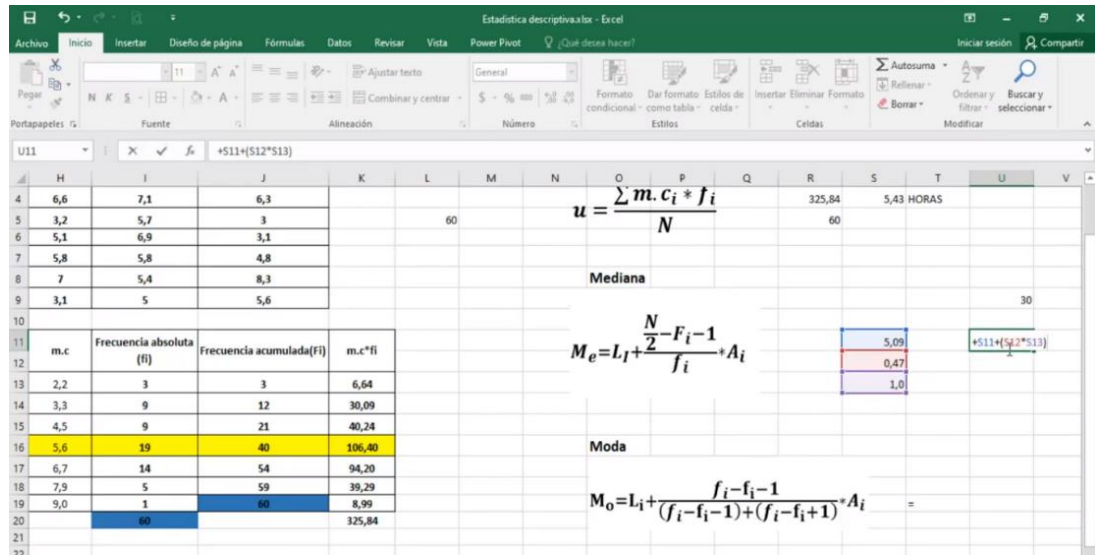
Estadistica descriptiva.xlsx - Excel

Iniciar sesión Compartir

Archivo Inicio Insertar Diseño de página Fórmulas Datos Revisar Vista Power Pivot ¿Qué desea hacer?

Pegar Portapapeles Fuente Alineación Ajustar texto Combinar y centrar General Número Formato condicional Dar formato como tabla Estilos de celda Estilos Insertar Eliminar Formato Celdas Autosuma Rellenar Borrar Ordenar y filtrar Buscar y seleccionar Modificar

U11 +S11+(S12*S13)

| | H | I | J | K | L | M | N | O | P | Q | R | S | T | U | V |
|---|---|---|---|---|---|---|---|---|---|---|---|---|---|---|---|
| 4 | 6,6 | 7,1 | 6,3 | | | | | | | | 325,84 | 5,43 | HORAS | | |
| 5 | 3,2 | 5,7 | 3 | | 60 | | | | | | 60 | | | | |
| 6 | 5,1 | 6,9 | 3,1 | | | | | | | | | | | | |
| 7 | 5,8 | 5,8 | 4,8 | | | | | | | | | | | | |
| 8 | 7 | 5,4 | 8,3 | | | | | Mediana | | | | | | | |
| 9 | 3,1 | 5 | 5,6 | | | | | | | | | | | 30 | |
| 10 | | | | | | | | | | | | | | | |
| 11 | m.c | Frecuencia absoluta (fi) | Frecuencia acumulada(Fi) | m.c*fi | | | | | | | | 5,09 | | +S11+(S12*S13) | |
| 12 | | | | | | | | | | | | 0,47 | | | |
| 13 | 2,2 | 3 | 3 | 6,64 | | | | | | | | 1,0 | | | |
| 14 | 3,3 | 9 | 12 | 30,09 | | | | | | | | | | | |
| 15 | 4,5 | 9 | 21 | 40,24 | | | | | | | | | | | |
| 16 | 5,6 | 19 | 40 | 106,40 | | | | Moda | | | | | | | |
| 17 | 6,7 | 14 | 54 | 94,20 | | | | | | | | | | | |
| 18 | 7,9 | 5 | 59 | 39,29 | | | | | | | | | | | |
| 19 | 9,0 | 1 | 60 | 8,99 | | | | | | | | = | | | |
| 20 | | 60 | | 325,84 | | | | | | | | | | | |

$u = \frac{\sum m.c_i * f_i}{N}$

$M_e = L_I + \frac{\frac{N}{2} - F_i - 1}{f_i} * A_i$

$M_o = L_i + \frac{f_i - f_i - 1}{(f_i - f_i - 1) + (f_i - f_i + 1)} * A_i$